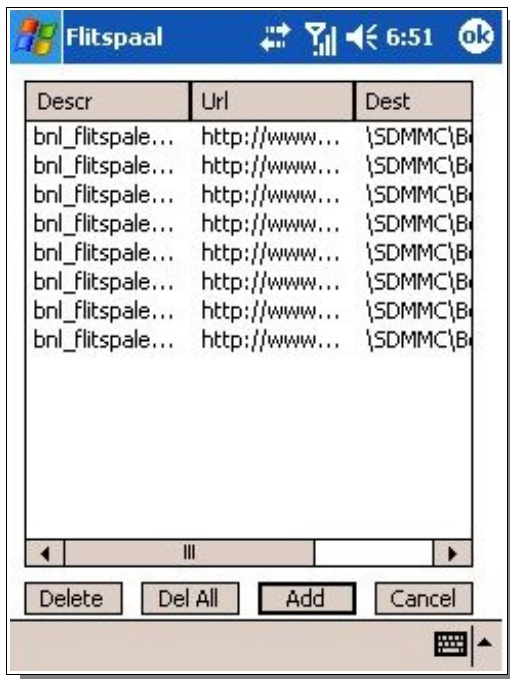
Flitspaal 6:51 ok

| Descr | Url | Dest |
|---|---|---|
| bnl_flitspale... | http://www... | \SDMMC\B |
| bnl_flitspale... | http://www... | \SDMMC\B |
| bnl_flitspale... | http://www... | \SDMMC\B |
| bnl_flitspale... | http://www... | \SDMMC\B |
| bnl_flitspale... | http://www... | \SDMMC\B |
| bnl_flitspale... | http://www... | \SDMMC\B |
| bnl_flitspale... | http://www... | \SDMMC\B |
| bnl_flitspale... | http://www... | \SDMMC\B |

Delete Del All Add Cancel